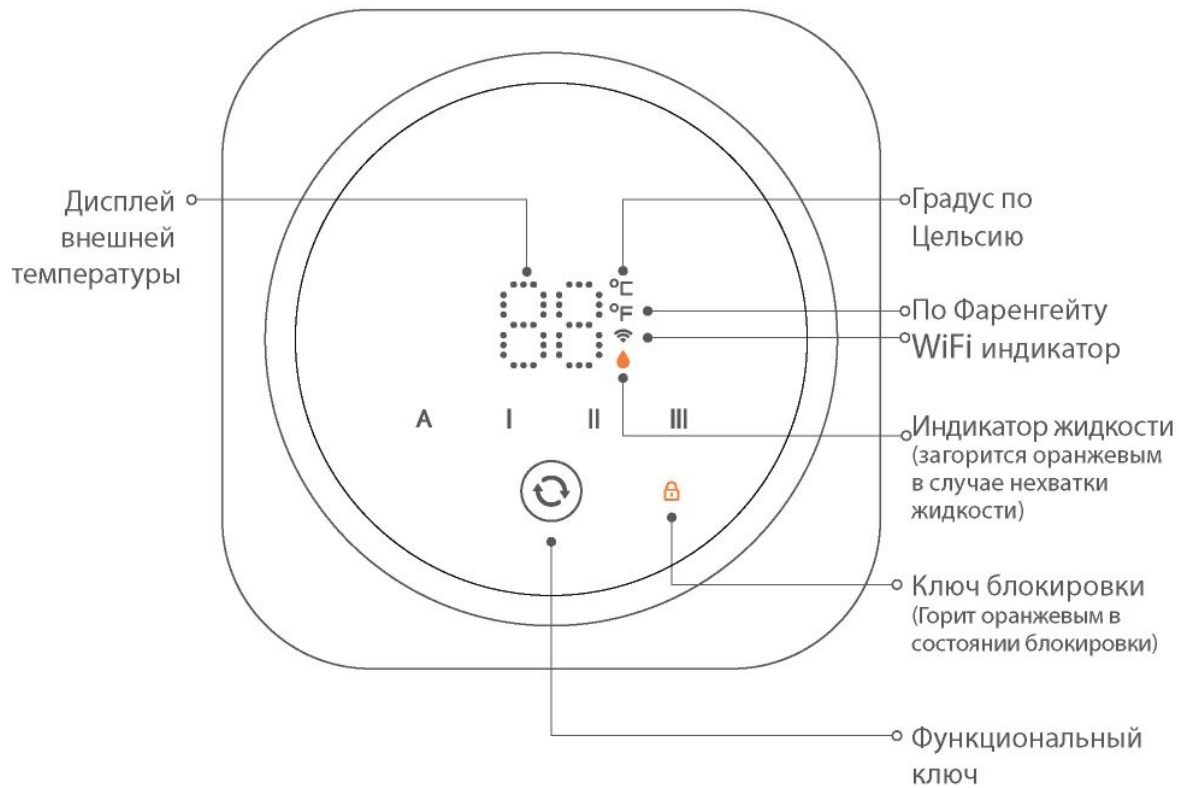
Дисплей внешней температуры

Градус по Цельсию

°C

°F

По Фаренгейту

WiFi индикатор

A I II III

Индикатор жидкости (загорится оранжевым в случае нехватки жидкости)

Ключ блокировки (Горит оранжевым в состоянии блокировки)

Функциональный ключ